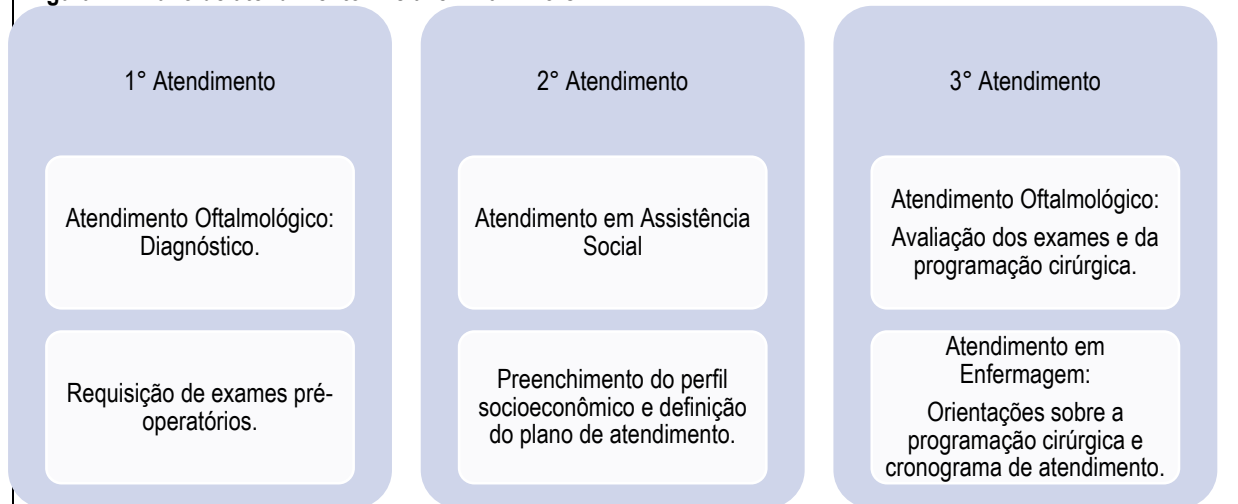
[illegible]

1° Atendimento

Atendimento Oftalmológico: Diagnóstico.

Requisição de exames pré-operatórios.

2° Atendimento

Atendimento em Assistência Social

Preenchimento do perfil socioeconômico e definição do plano de atendimento.

3° Atendimento

Atendimento Oftalmológico:

Avaliação dos exames e da programação cirúrgica.

Atendimento em Enfermagem:

Orientações sobre a programação cirúrgica e cronograma de atendimento.